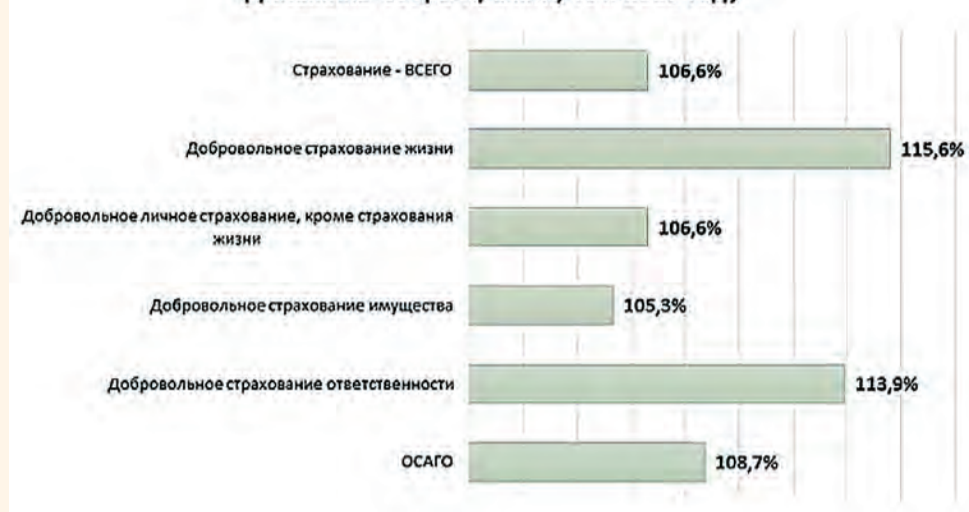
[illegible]

Страхование - ВСЕГО
106,6%

Добровольное страхование жизни
115,6%

Добровольное личное страхование, кроме страхования жизни
106,6%

Добровольное страхование имущества
105,3%

Добровольное страхование ответственности
113,9%

ОСАГО
108,7%